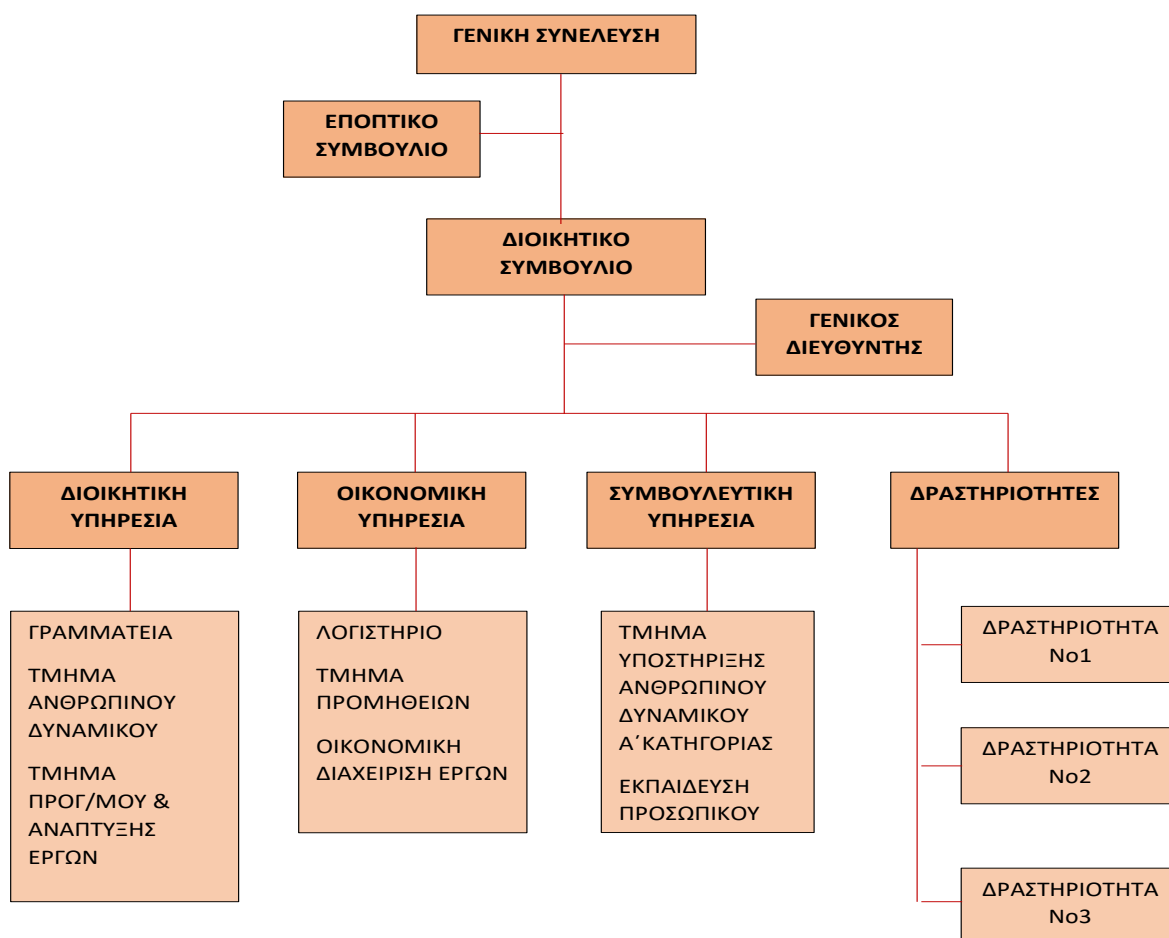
ΓΕΝΙΚΗ ΣΥΝΕΛΕΥΣΗ

ΕΠΟΠΤΙΚΟ ΣΥΜΒΟΥΛΙΟ

ΔΙΟΙΚΗΤΙΚΟ ΣΥΜΒΟΥΛΙΟ

ΓΕΝΙΚΟΣ ΔΙΕΥΘΥΝΤΗΣ

ΔΙΟΙΚΗΤΙΚΗ ΥΠΗΡΕΣΙΑ

ΓΡΑΜΜΑΤΕΙΑ

ΤΜΗΜΑ ΑΝΘΡΩΠΙΝΟΥ ΔΥΝΑΜΙΚΟΥ

ΤΜΗΜΑ ΠΡΟΓ/ΜΟΥ & ΑΝΑΠΤΥΞΗΣ ΕΡΓΩΝ

ΟΙΚΟΝΟΜΙΚΗ ΥΠΗΡΕΣΙΑ

ΛΟΓΙΣΤΗΡΙΟ

ΤΜΗΜΑ ΠΡΟΜΗΘΕΙΩΝ

ΟΙΚΟΝΟΜΙΚΗ ΔΙΑΧΕΙΡΙΣΗ ΕΡΓΩΝ

ΣΥΜΒΟΥΛΕΥΤΙΚΗ ΥΠΗΡΕΣΙΑ

ΤΜΗΜΑ ΥΠΟΣΤΗΡΙΞΗΣ ΑΝΘΡΩΠΙΝΟΥ ΔΥΝΑΜΙΚΟΥ Α΄ΚΑΤΗΓΟΡΙΑΣ

ΕΚΠΑΙΔΕΥΣΗ ΠΡΟΣΩΠΙΚΟΥ

ΔΡΑΣΤΗΡΙΟΤΗΤΕΣ

ΔΡΑΣΤΗΡΙΟΤΗΤΑ Νο1

ΔΡΑΣΤΗΡΙΟΤΗΤΑ Νο2

ΔΡΑΣΤΗΡΙΟΤΗΤΑ Νο3